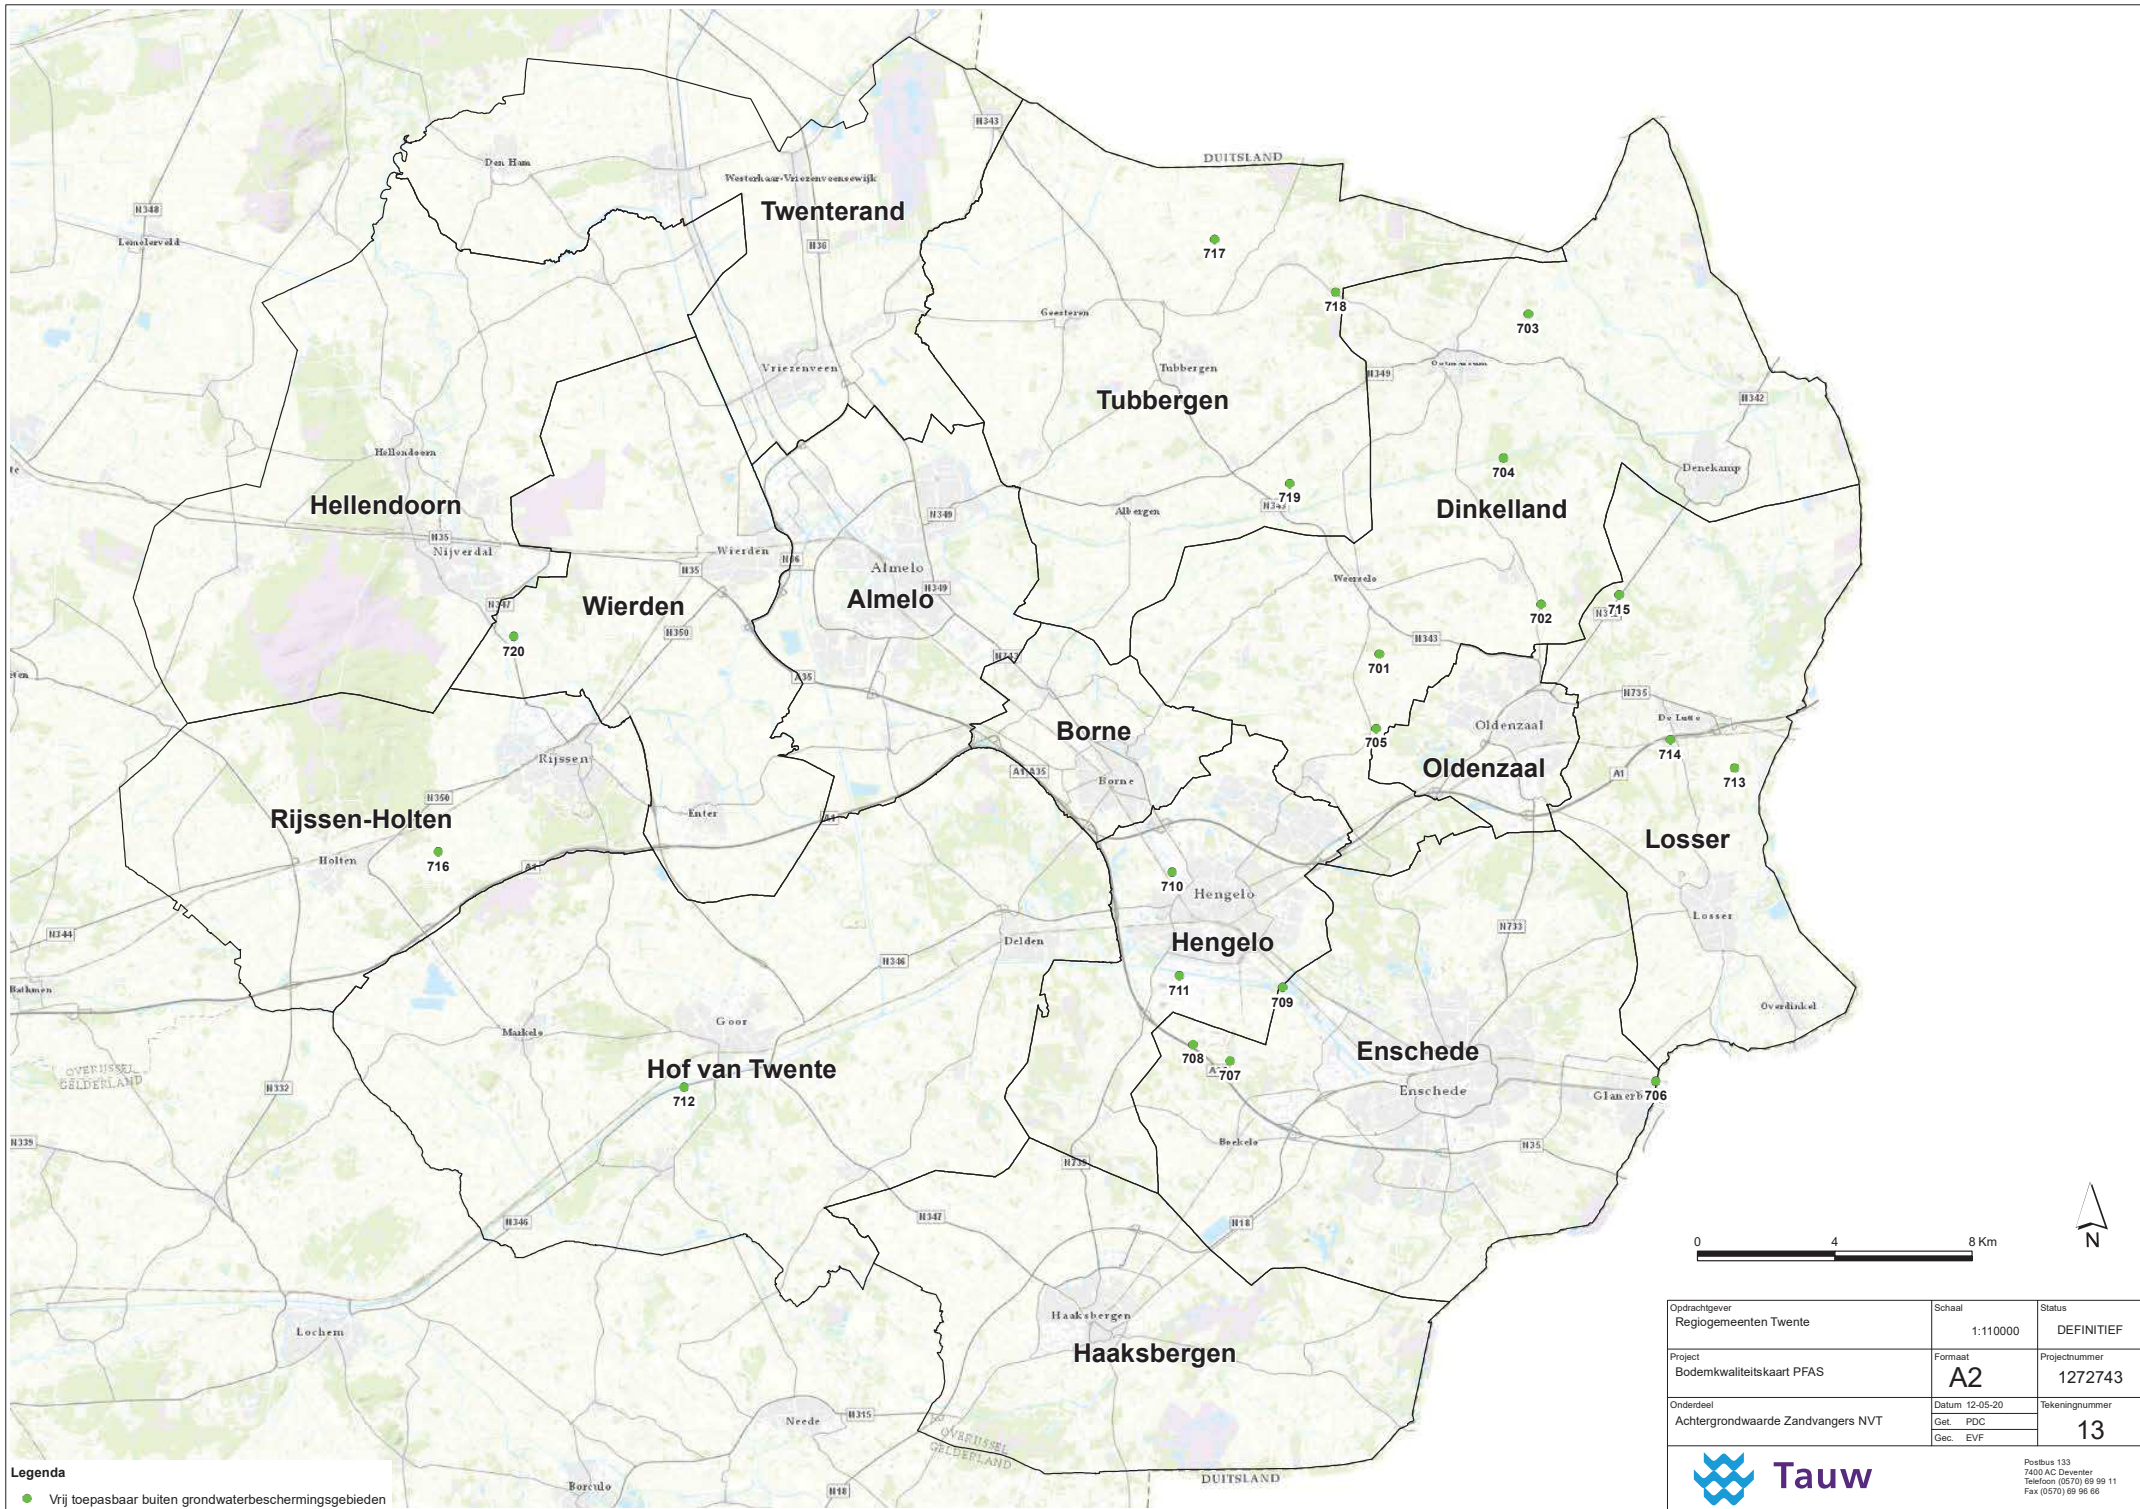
DUITSLAND

Den Ham

Westerhaar-Vriezenveensewijk

Twenterand

N343

N348

Lemelerveld

N36

717

718

703

Geesteren

Tubbergen

Vriezenveen

N349

Tubbergen

N342

Hellendoorn

704

Denekamp

719

Hellendoorn

Albergen

Dinkelland

N349

N35

Nijverdal

Wierden

Almelo

Weerselo

Wierden

N36

N35

Almelo

715

N349

702

N347

720

N350

N343

701

N743

N735

A35

De Lutte

Borne

705

Oldenzaal

714

Rijssen

713

A1 A35

Oldenzaal

Borne

A1

N350

Enter

Losser

Rijssen-Holten

A1

Holten

716

710

Hengelo

A1

Losser

Hengelo

N733

N344

Delden

N346

711

709

Bathmen

Markelo

Overdinkel

Goor

Enschede

708

707

OVERIJSSEL GELDERLAND

Hof van Twente

N332

712

Enschede

Glanerb 706

N339

Boekelo

N35

N739

N346

N347

N18

0 4 8 Km

N

Haaksbergen

Lochem

Haaksbergen

Neede

N315

OVERIJSSEL GELDERLAND

DUITSLAND

Legenda

Vrij toepasbaar buiten grondwaterbeschermingsgebieden

Borculo

N18

| Opdrachtgever Regiogemeenten Twente | Schaal 1:110000 | Status DEFINITIEF |
|---|---|---|
| Project Bodemkwaliteitskaart PFAS | Formaat A2 | Projectnummer 1272743 |
| Onderdeel Achtergrondwaarde Zandvangers NVT | Datum 12-05-20 Get. PDC Gec. EVF | Tekeningnummer 13 |

Tauw

Postbus 133
7400 AC Deventer
Telefoon (0570) 69 99 11
Fax (0570) 69 96 66